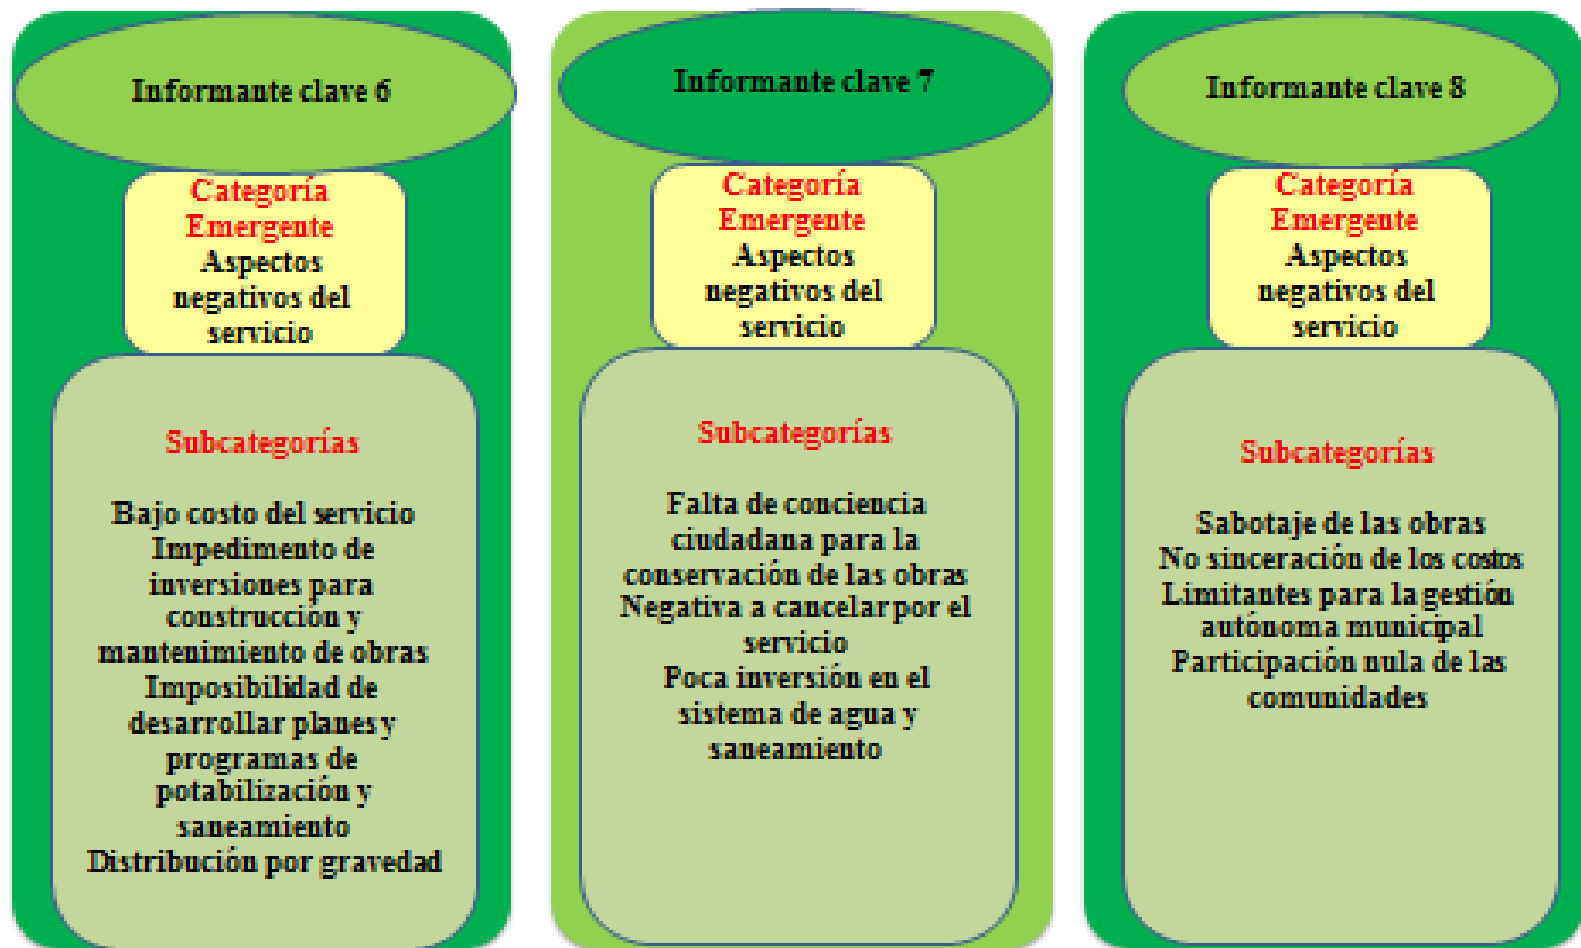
Informante clave 6

Categoría Emergente
Aspectos negativos del servicio

Subcategorías

Bajo costo del servicio
Impedimento de inversiones para construccion y mantenimiento de obras
Imposibilidad de desarrollar planes y programas de potabilización y saneamiento
Distribución por gravedad

Informante clave 7

Categoría Emergente
Aspectos negativos del servicio

Subcategorías

Falta de conciencia ciudadana para la conservación de las obras
Negativa a cancelar por el servicio
Poca inversión en el sistema de agua y saneamiento

Informante clave 8

Categoría Emergente
Aspectos negativos del servicio

Subcategorías

Sabotaje de las obras
No sinceración de los costos
Limitantes para la gestión autónoma municipal
Participación nula de las comunidades